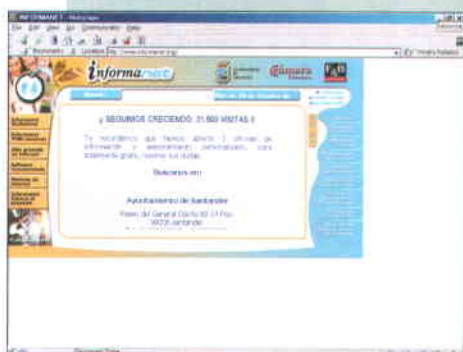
INFORMANET - Netscape

informanet

Cámara

¡ SEGUIMOS CRECIENDO. 31.560 VISITAS !

Te recordamos que hemos abierto 2 oficinas de información y asesoramiento personalizado, para solamente gratis, resolver sus dudas.

Buscanos en:

Ayuntamiento de Santander

Paseo del General Dávila 60 2ª Piso
39005 Santander

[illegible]